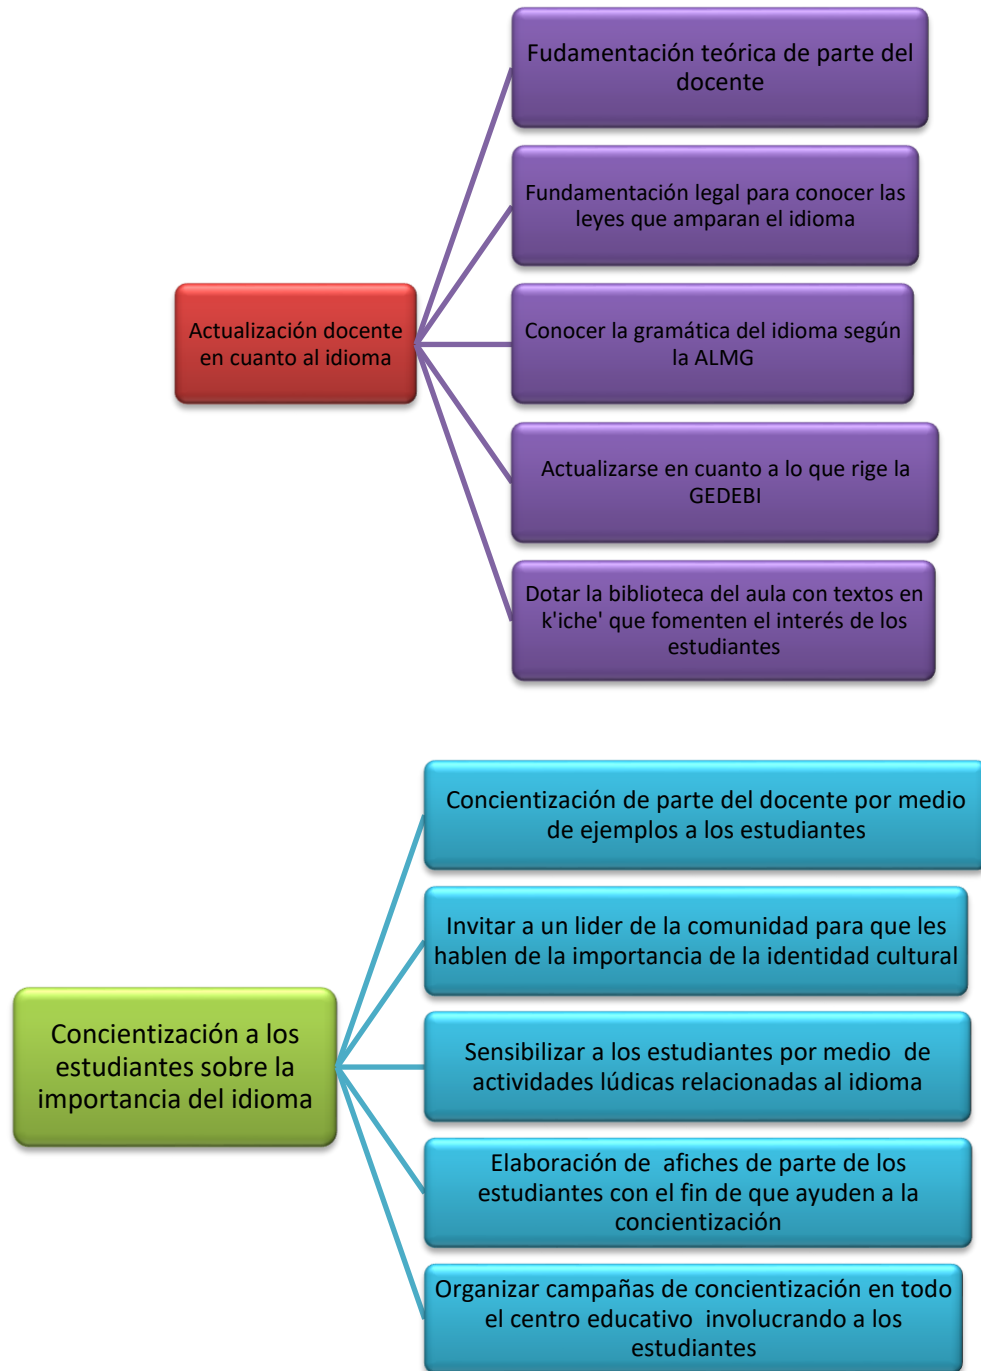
Actualización docente en cuanto al idioma

Fudamentación teórica de parte del docente

Fundamentación legal para conocer las leyes que amparan el idioma

Conocer la gramática del idioma según la ALMG

Actualizarse en cuanto a lo que rige la GEDEBI

Dotar la biblioteca del aula con textos en k'iche' que fomenten el interés de los estudiantes

Concientización a los estudiantes sobre la importancia del idioma

Concientización de parte del docente por medio de ejemplos a los estudiantes

Invitar a un lider de la comunidad para que les hablen de la importancia de la identidad cultural

Sensibilizar a los estudiantes por medio de actividades lúdicas relacionadas al idioma

Elaboración de aficHes de parte de los estudiantes con el fin de que ayuden a la concientización

Organizar campañas de concientización en todo el centro educativo involucrando a los estudiantes